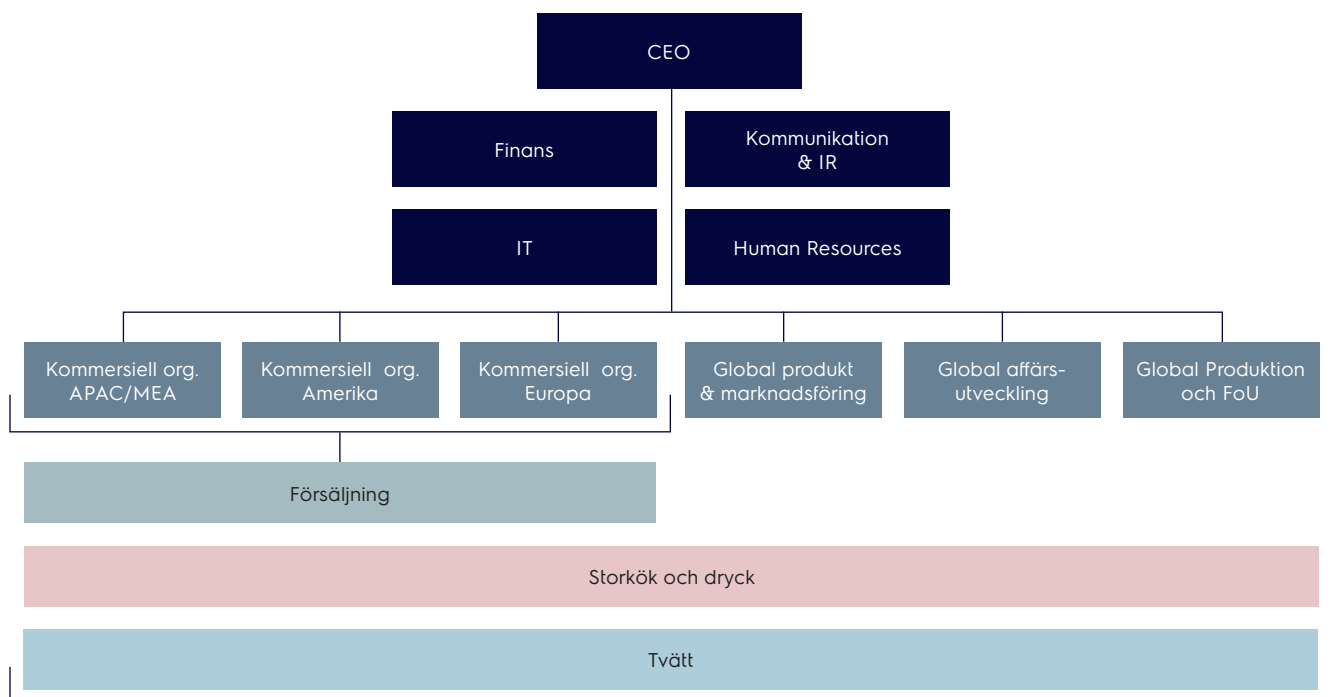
CEO

Finans

Kommunikation & IR

IT

Human Resources

Kommersiell org. APAC/MEA

Kommersiell org. Amerika

Kommersiell org. Europa

Global produkt & marknadsföring

Global affärsutveckling

Global Produktion och FoU

Försäljning

Storkök och dryck

Tvätt